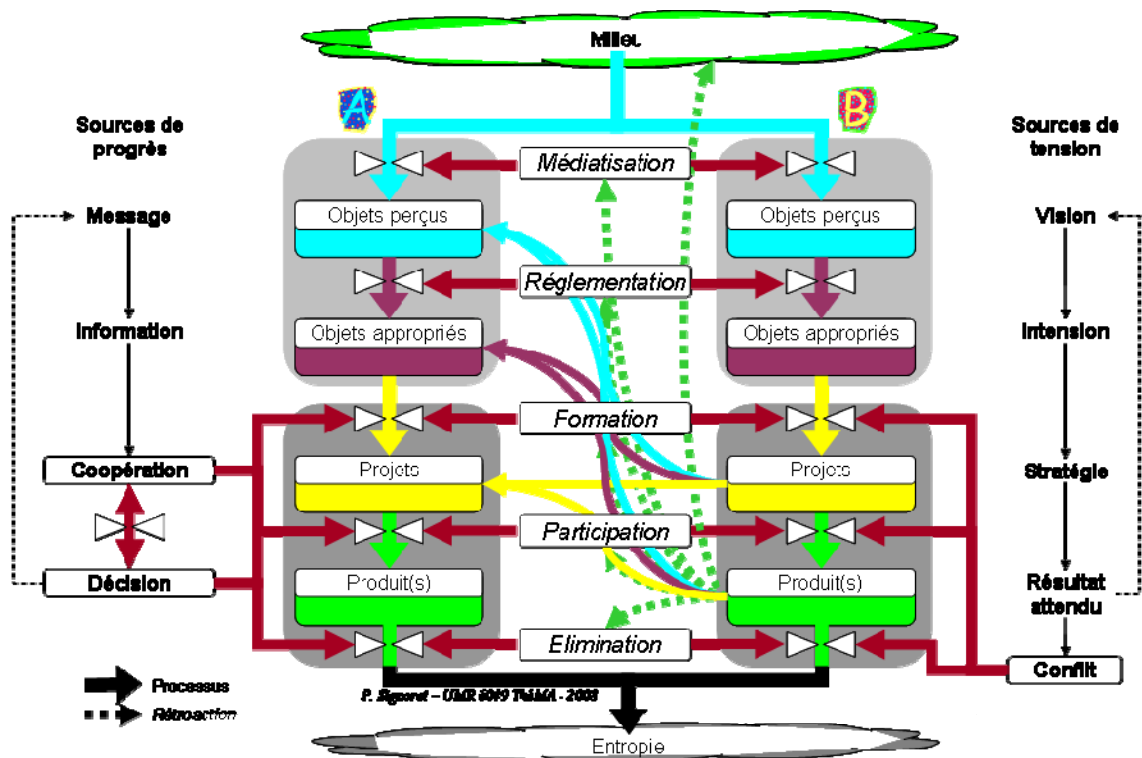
Milieu

A

B

Sources de progrès

Sources de tension

Médiatisation

Objets perçus

Objets perçus

Message

Vision

Réglementation

Information

Intension

Objets appropriés

Objets appropriés

Formation

Coopération

Projets

Projets

Stratégie

Participation

Décision

Produit(s)

Produit(s)

Résultat attendu

Elimination

Conflit

Processus

Rétroaction

P. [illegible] – UMR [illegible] TéMA - 2008

Entropie